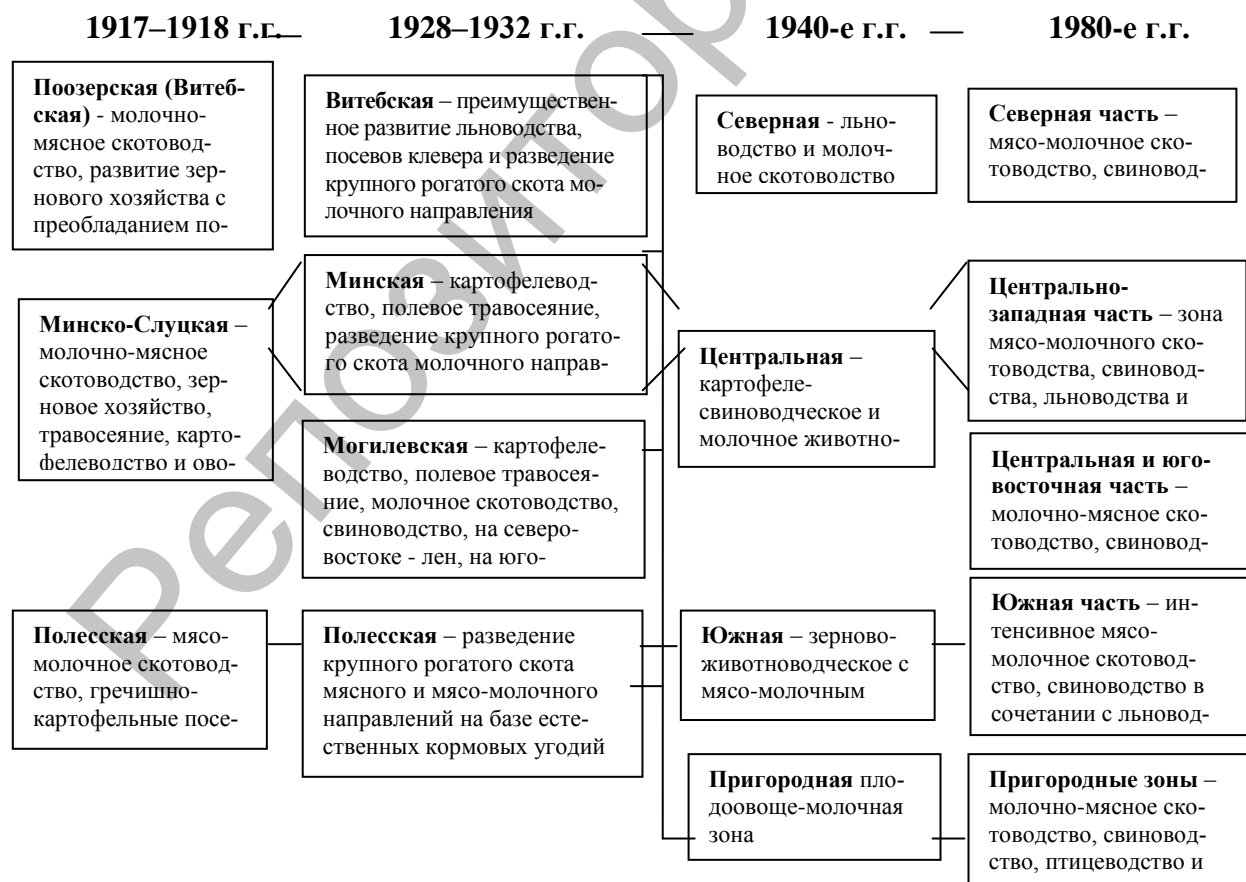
1917–1918 г.г. 1928–1932 г.г. 1940-е г.г. 1980-е г.г.

**Поозерская (Витебская)** - молочно-мясное скотоводство, развитие зернового хозяйства с преобладанием по-

**Минско-Слуцкая** – молочно-мясное скотоводство, зерновое хозяйство, травосеяние, картофелеводство и ово-

**Полесская** – мясо-молочное скотоводство, гречишно-картофельные посе-

**Витебская** – преимущественное развитие льноводства, посевов клевера и разведение крупного рогатого скота молочного направления

**Минская** – картофелеводство, полевое травосеяние, разведение крупного рогатого скота молочного направ-

**Могилевская** – картофелеводство, полевое травосеяние, молочное скотоводство, свиноводство, на северо-востоке - лен, на юго-

**Полесская** – разведение крупного рогатого скота мясного и мясо-молочного направлений на базе естественных кормовых угодий

**Северная** - льноводство и молочное скотоводство

**Центральная** – картофеле-свиноводческое и молочное животно-

**Южная** – зерново-животноводческое с мясо-молочным

**Пригородная** плодоовоще-молочная зона

**Северная часть** – мясо-молочное скотоводство, свиновод-

**Центрально-западная часть** – зона мясо-молочного скотоводства, свиноводства, льноводства и

**Центральная и юго-восточная часть** – молочно-мясное скотоводство, свиновод-

**Южная часть** – интенсивное мясо-молочное скотоводство, свиноводство в сочетании с льновод-

**Пригородные зоны** – молочно-мясное скотоводство, свиноводство, птицеводство и